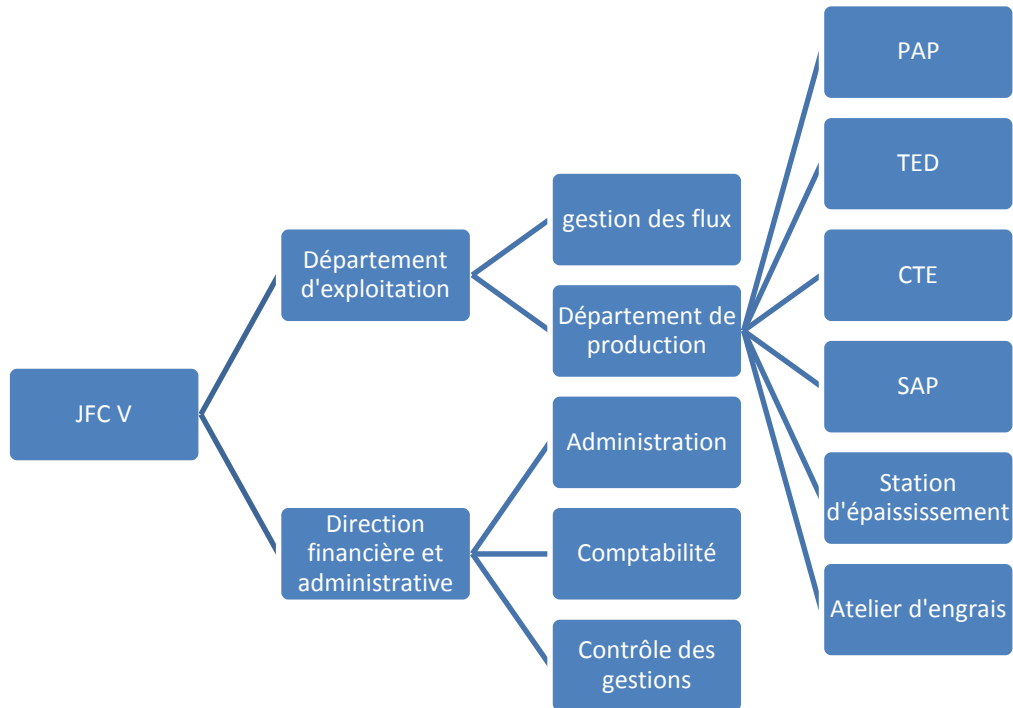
JFC V

Département d'exploitation

gestion des flux

Département de production

PAP

TED

CTE

SAP

Station d'épaississement

Atelier d'engrais

Direction financière et administrative

Administration

Comptabilité

Contrôle des gestions